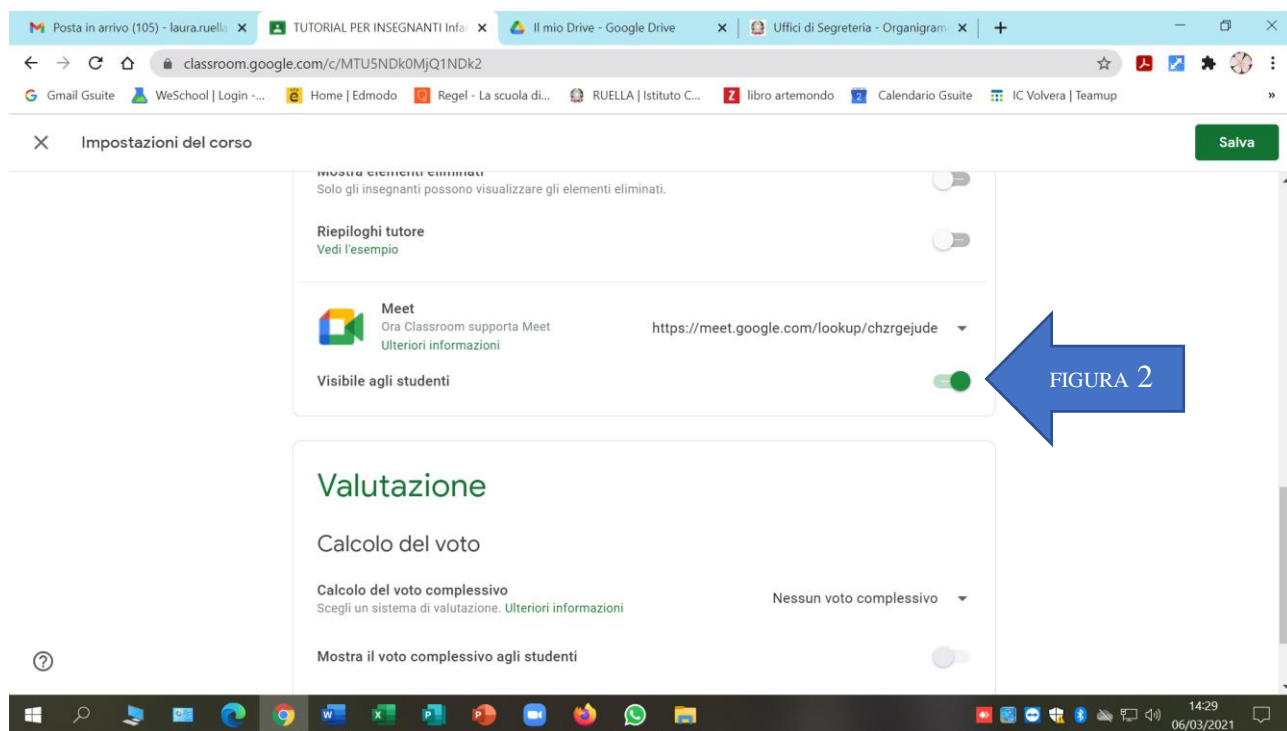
Posta in arrivo (105) - laura.ruella ×
TUTORIAL PER INSEGNANTI Infa ×
Il mio Drive - Google Drive ×
Uffici di Segreteria - Organigram ×
+

classroom.google.com/c/MTU5NDk0MjQ1NDk2

Gmail Gsuite
WeSchool | Login -...
Home | Edmodo
Regel - La scuola di...
RUELLA | Istituto C...
libro artemondo
Calendario Gsuite
IC Volvera | Teamup

×
Impostazioni del corso
Salva

Mostra elementi eliminati
Solo gli insegnanti possono visualizzare gli elementi eliminati.

Riepiloghi tutore
Vedi l'esempio

Meet
Ora Classroom supporta Meet
Ulteriori informazioni
https://meet.google.com/lookup/chzrgejude

Visibile agli studenti

FIGURA 2

Valutazione

Calcolo del voto

Calcolo del voto complessivo
Scegli un sistema di valutazione. Ulteriori informazioni
Nessun voto complessivo

Mostra il voto complessivo agli studenti

14:29
06/03/2021